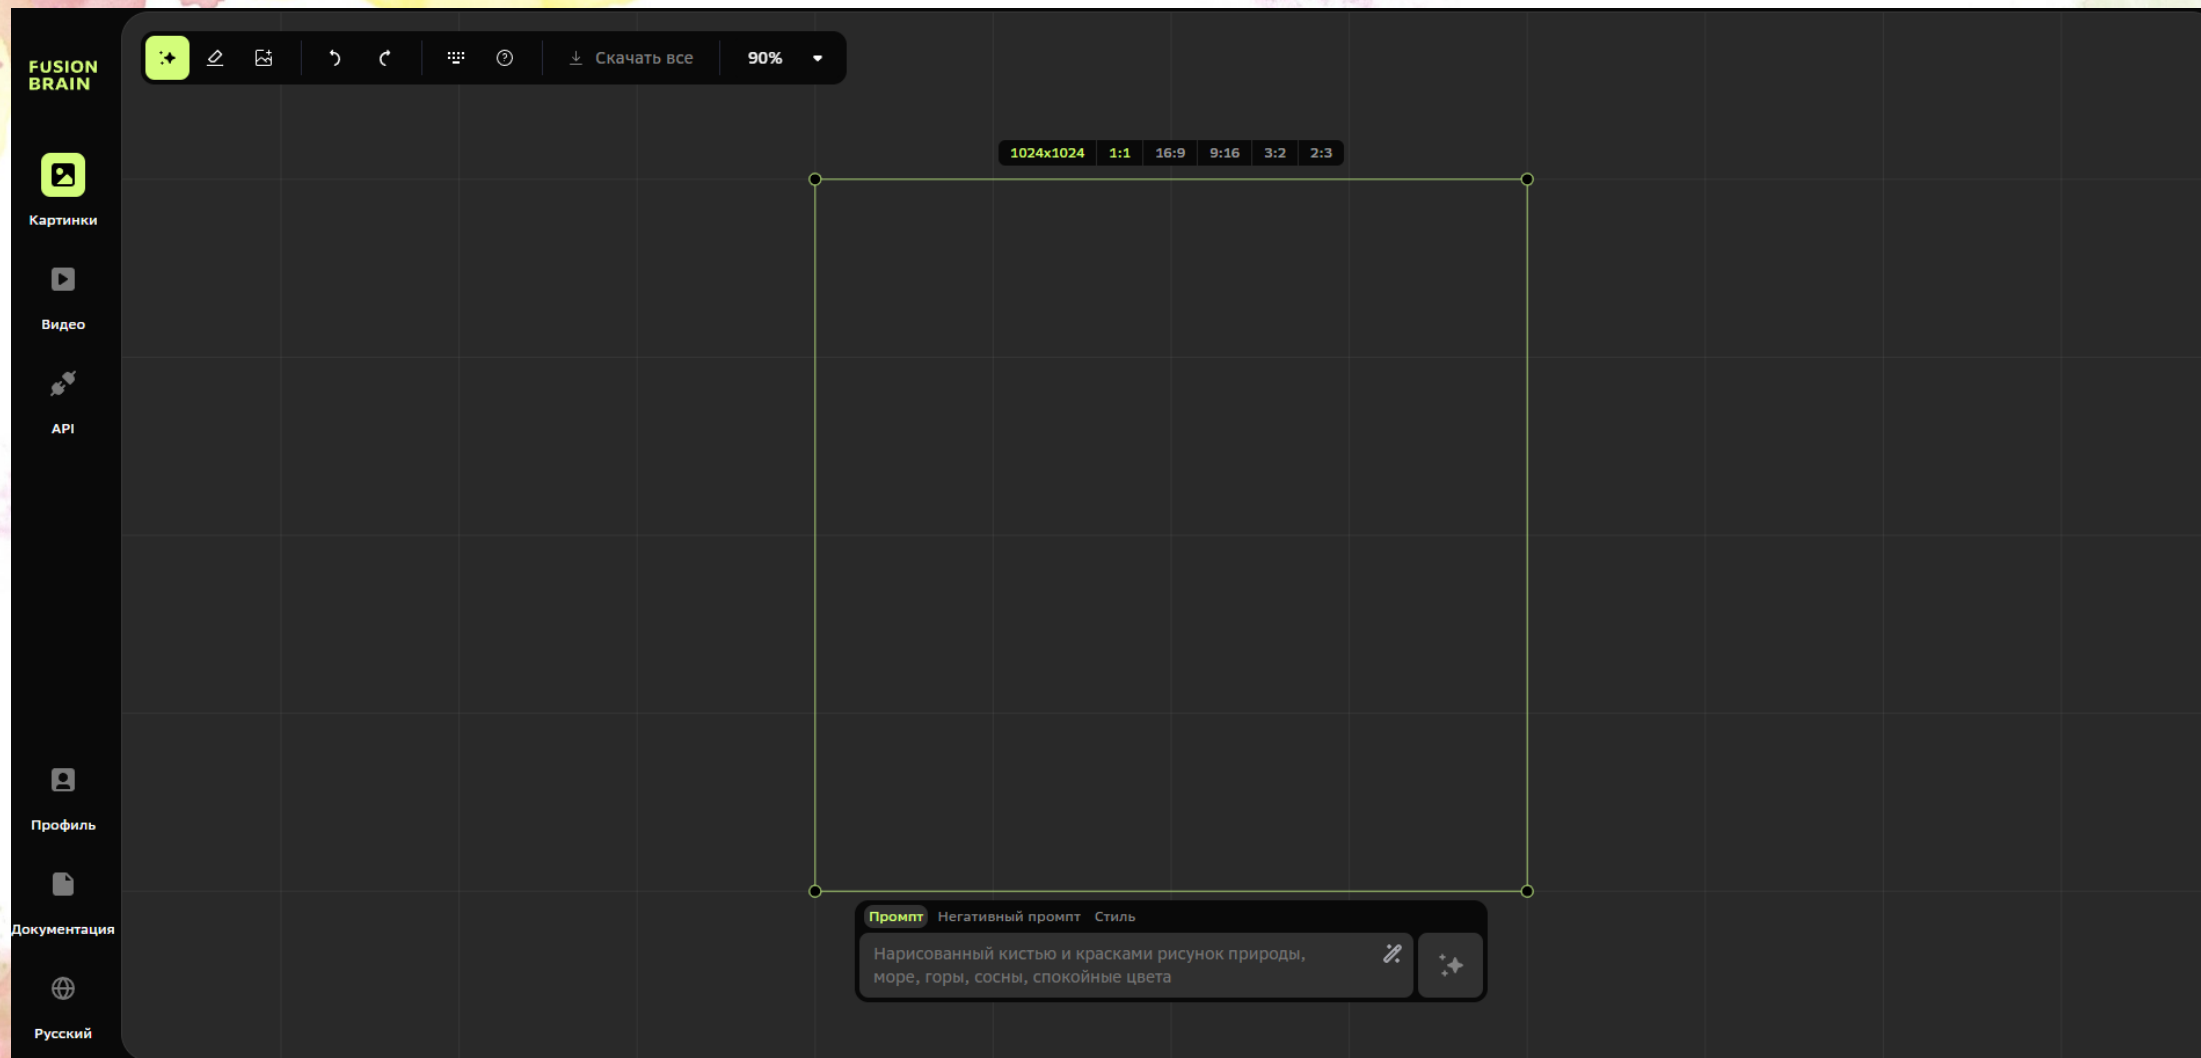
FUSION BRAIN

Картинки

Видео

API

Профиль

Документация

Русский

Скачать все

90%

1024x1024 1:1 16:9 9:16 3:2 2:3

Промпт Негативный промпт Стиль

Нарисованный кистью и красками рисунок природы, море, горы, сосны, спокойные цвета